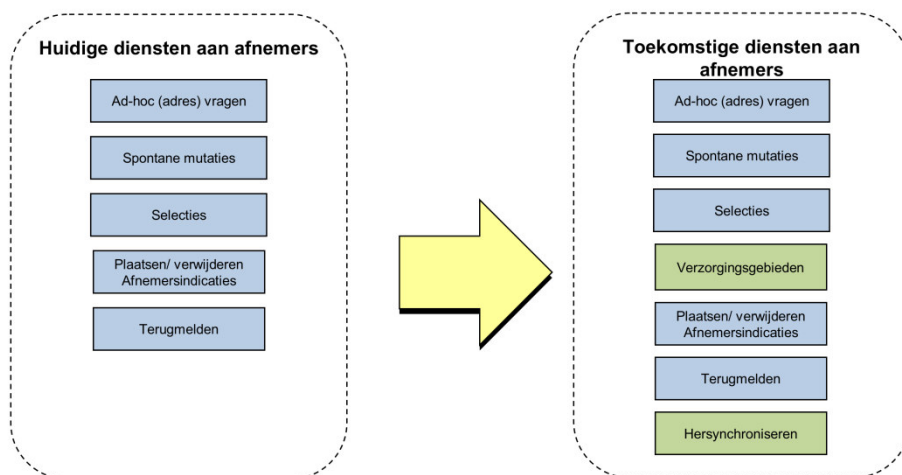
Huidige diensten aan afnemers

Ad-hoc (adres) vragen

Spontane mutaties

Selecties

Plaatsen/ verwijderen Afnemersindicaties

Terugmelden

Toekomstige diensten aan afnemers

Ad-hoc (adres) vragen

Spontane mutaties

Selecties

Verzorgingsgebieden

Plaatsen/ verwijderen Afnemersindicaties

Terugmelden

Hersynchroniseren